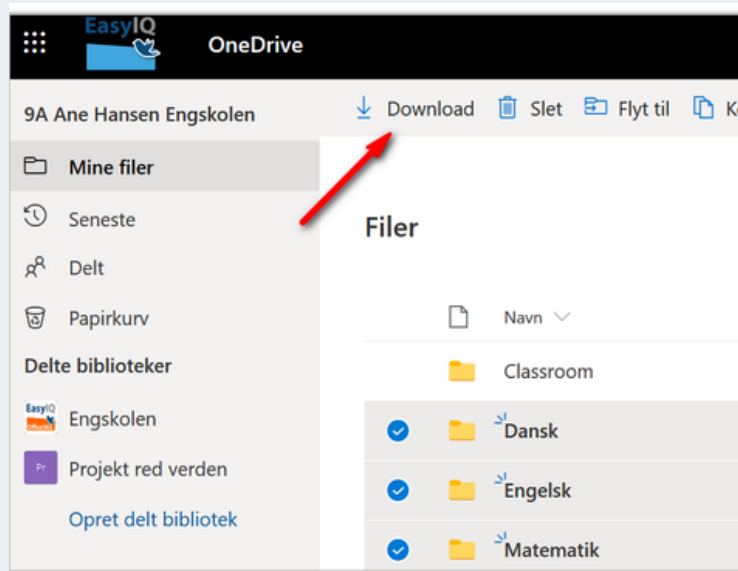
EasyIQ OneDrive

9A Ane Hansen Engskolen

Download Slet Flyt til K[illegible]

Mine filer

Seneste

Delt

Papirkurv

Delte biblioteker

EasyIQ Office365 Engskolen

Pr Projekt red verden

Opret delt bibliotek

Filer

Navn

Classroom

Dansk

Engelsk

Matematik